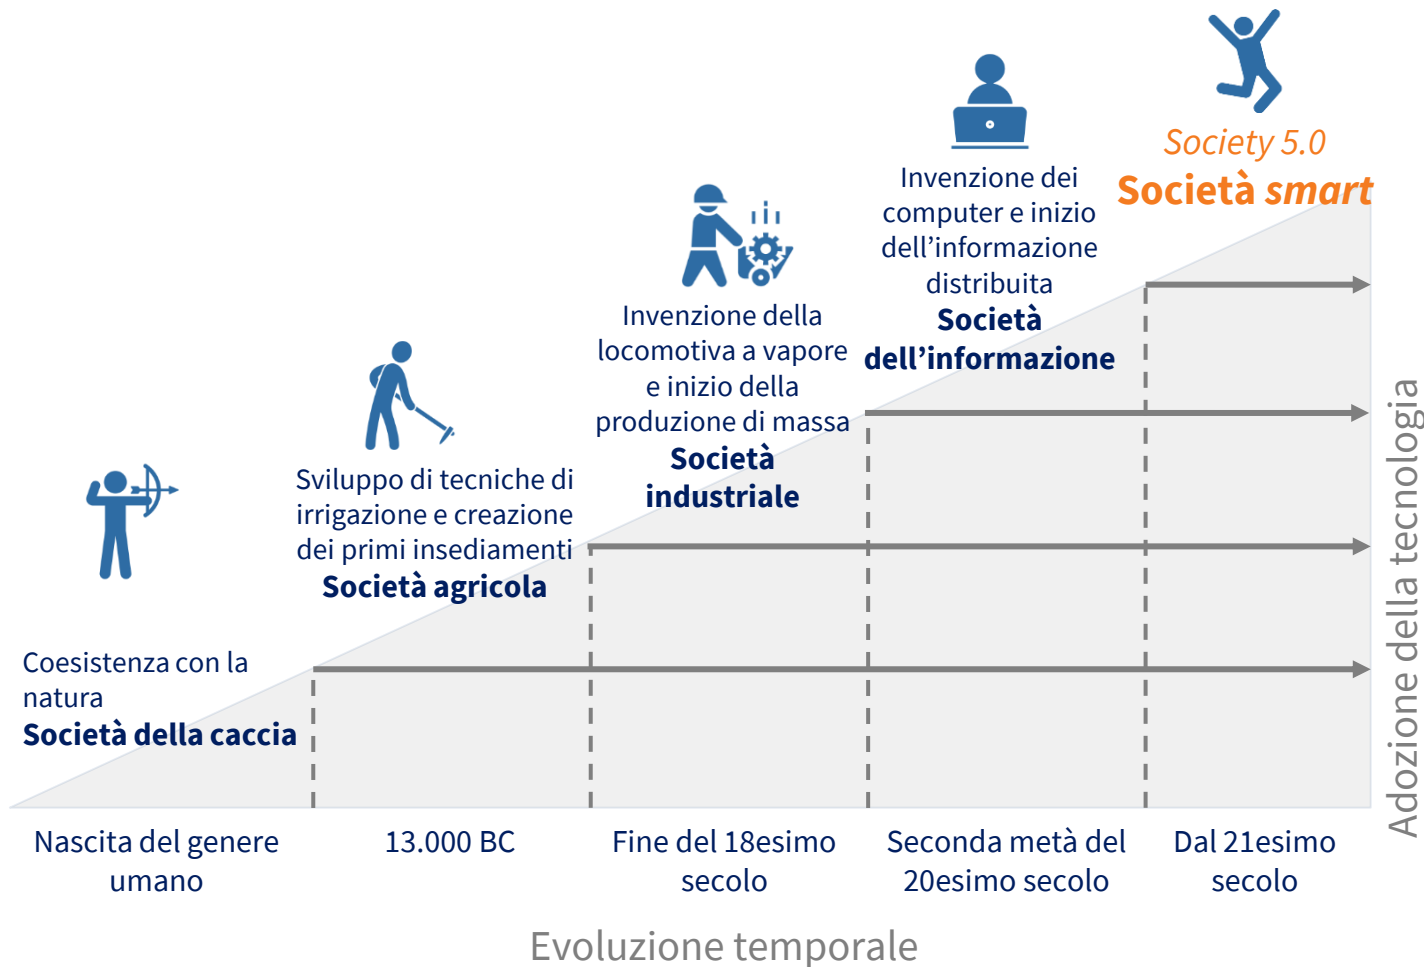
Society 5.0
Società smart

Invenzione dei computer e inizio dell'informazione distribuita
Società dell'informazione

Invenzione della locomotiva a vapore e inizio della produzione di massa
Società industriale

Sviluppo di tecniche di irrigazione e creazione dei primi insediamenti
Società agricola

Coesistenza con la natura
Società della caccia

Adozione della tecnologia

Nascita del genere umano

13.000 BC

Fine del 18esimo secolo

Seconda metà del 20esimo secolo

Dal 21esimo secolo

Evoluzione temporale